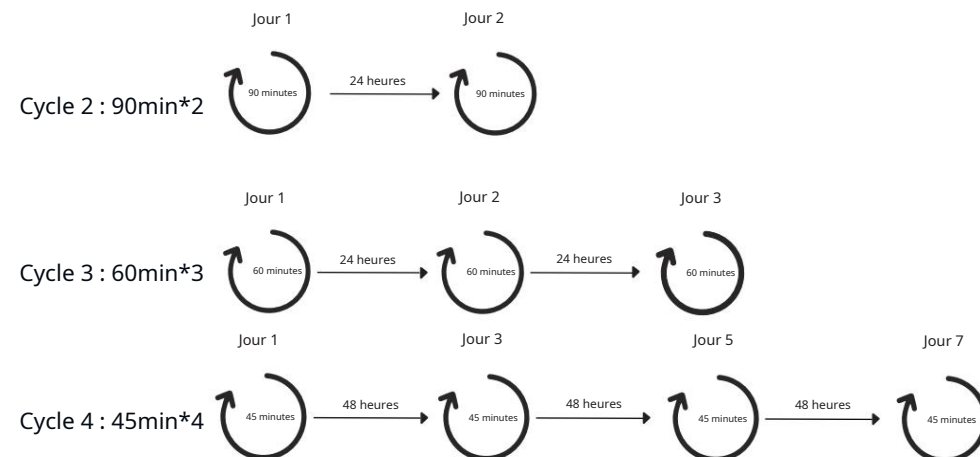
Jour 1
Jour 2
Cycle 2 : 90min*2
90 minutes
24 heures
90 minutes

Jour 1
Jour 2
Jour 3
Cycle 3 : 60min*3
60 minutes
24 heures
60 minutes
24 heures
60 minutes

Jour 1
Jour 3
Jour 5
Jour 7
Cycle 4 : 45min*4
45 minutes
48 heures
45 minutes
48 heures
45 minutes
48 heures
45 minutes